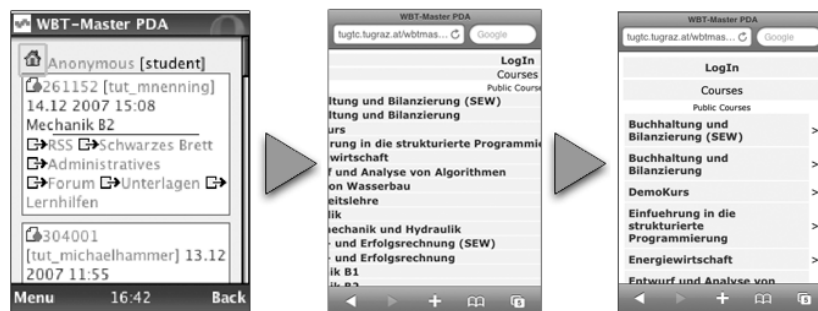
WBT-Master PDA

Anonymous [student]

261152 [tut_mnenning] 14.12 2007 15:08

Mechanik B2

RSS Schwarzes Brett

Administratives

Forum Unterlagen

Lernhilfen

304001 [tut_michaelhammer] 13.12 2007 11:55

Menu 16:42 Back

WBT-Master PDA

tugtc.tugraz.at/wbtmas... Google

LogIn

Courses

Public Courses

ltung und Bilanzierung (SEW)

ltung und Bilanzierung

urs

rung in die strukturierte Programmie

wirtschaft

f und Analyse von Algorithmen

on Wasserbau

eitslehre

lik

echanik und Hydraulik

- und Erfolgsrechnung (SEW)

- und Erfolgsrechnung

ik B1

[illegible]

WBT-Master PDA

tugtc.tugraz.at/wbtmas... Google

LogIn

Courses

Public Courses

Buchhaltung und Bilanzierung (SEW) >

Buchhaltung und Bilanzierung >

DemoKurs >

Einfuehrung in die strukturierte Programmierung >

Energiewirtschaft >

Entwurf und Analyse von